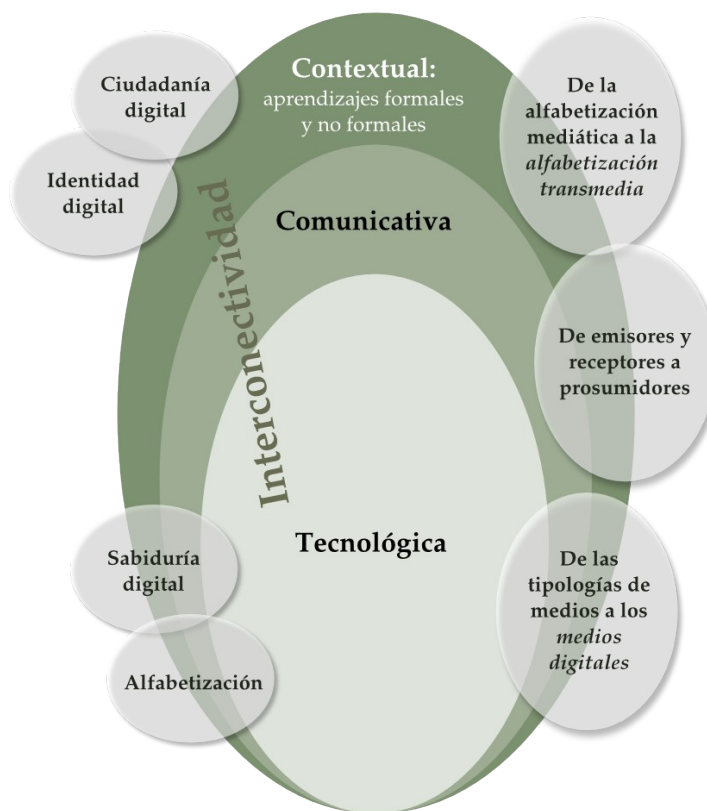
Contextual: aprendizajes formales y no formales

Ciudadanía digital

Identidad digital

De la alfabetización mediática a la *alfabetización transmedia*

Comunicativa

Interconectividad

De emisores y receptores a prosumidores

Tecnológica

Sabiduría digital

Alfabetización

De las tipologías de medios a los *medios digitales*